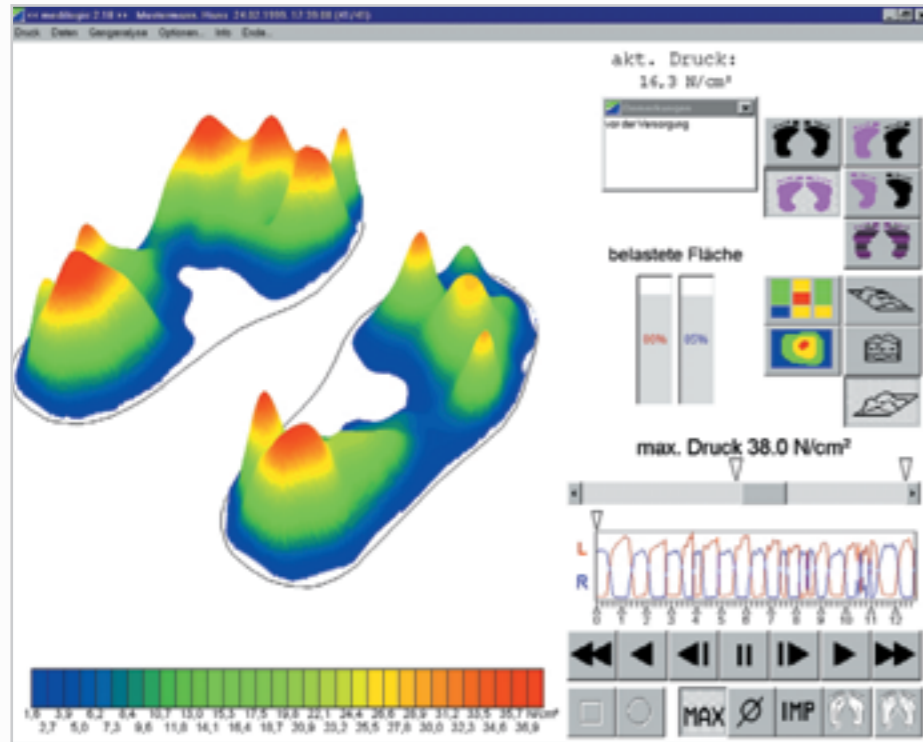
<< medilogic 2.18 >> Mustermann, Hans 24.02.1999, 12:39:08 (45/45)

Druck Daten Ganganalyse Optionen... Info Ende...

akt. Druck:
16,3 N/cm²

Bemerkungen
vor der Versorgung

belastete Fläche

60%

65%

max. Druck 38.0 N/cm²

L
R

0 1 2 3 4 5 6 7 8 9 10 11 12

MAX
Ø
IMP

1,6 3,9 6,2 8,4 10,7 13,0 15,3 17,5 19,8 22,1 24,4 26,6 28,9 31,2 33,5 35,7 N/cm²
2,7 5,0 7,3 9,6 11,8 14,1 16,4 18,7 20,9 23,2 25,5 27,8 30,0 32,3 34,6 36,9